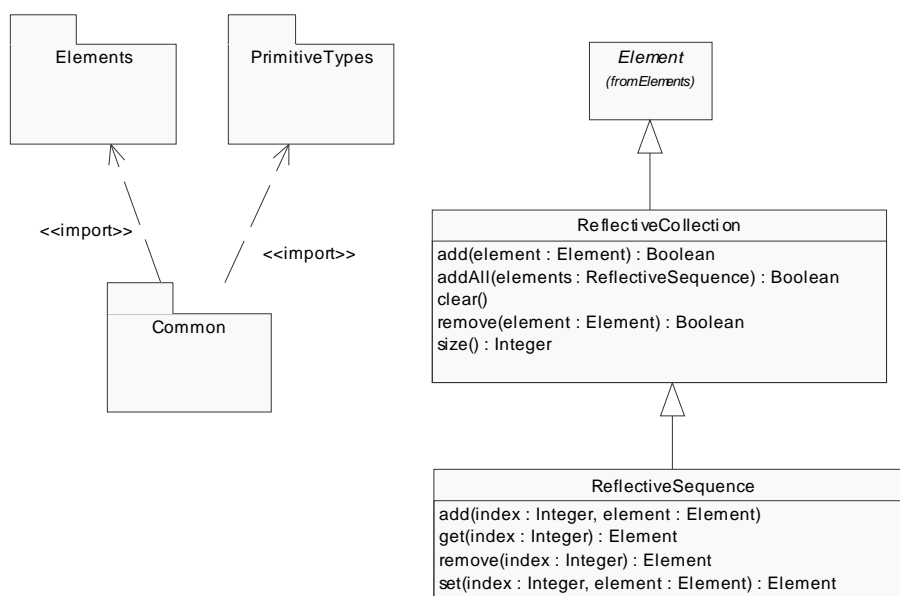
Elements

PrimitiveTypes

<<import>>

<<import>>

Common

Element
(fromElements)

ReflectiveCollection

add(element : Element) : Boolean
addAll(elements : ReflectiveSequence) : Boolean
clear()
remove(element : Element) : Boolean
size() : Integer

ReflectiveSequence

add(index : Integer, element : Element)
get(index : Integer) : Element
remove(index : Integer) : Element
set(index : Integer, element : Element) : Element